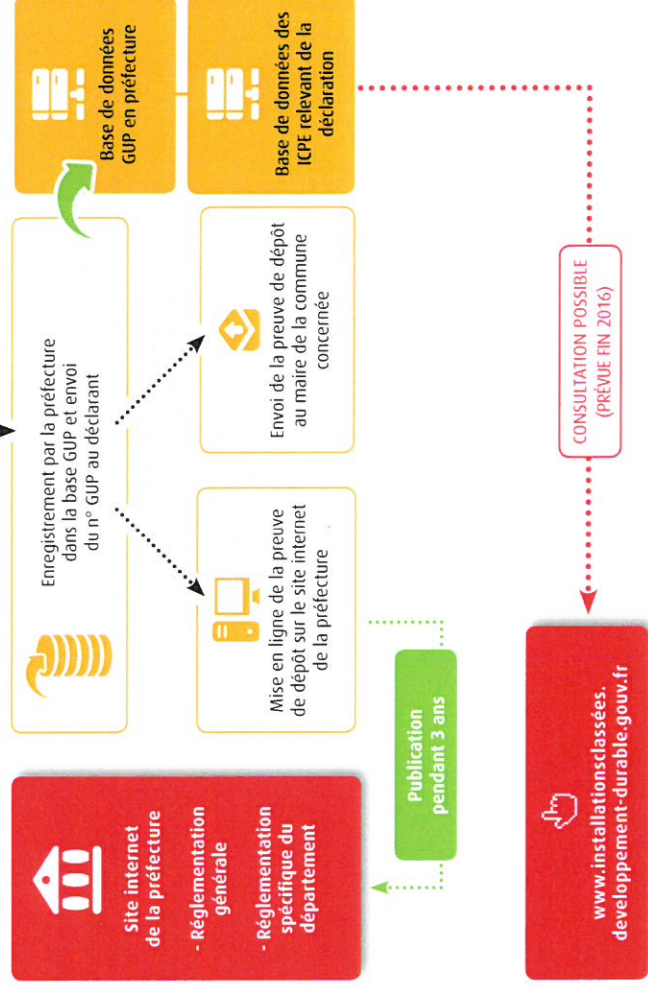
Base de données GUP en préfecture

Base de données des ICPE relevant de la déclaration

Enregistrement par la préfecture dans la base GUP et envoi du n° GUP au déclarant

Envoi de la preuve de dépôt au maire de la commune concernée

Mise en ligne de la preuve de dépôt sur le site internet de la préfecture

CONSULTATION POSSIBLE (PRÉVUE FIN 2016)

Publication pendant 3 ans

Site internet de la préfecture

- Réglementation générale

- Réglementation spécifique du département

www.installationsclassées.developpement-durable.gouv.fr